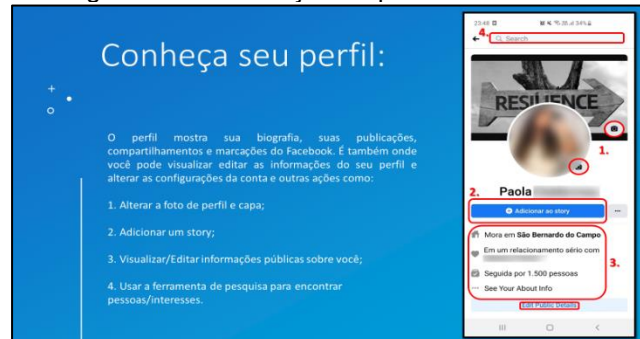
Conheça seu perfil:

O perfil mostra sua biografia, suas publicações, compartilhamentos e marcações do Facebook. É também onde você pode visualizar editar as informações do seu perfil e alterar as configurações da conta e outras ações como:

1. Alterar a foto de perfil e capa;

2. Adicionar um story;

3. Visualizar/Editar informações públicas sobre você;

4. Usar a ferramenta de pesquisa para encontrar pessoas/interesses.

23:48 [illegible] 34%

4.

Search

RESILIENCE

1.

2.

Paola

Adicionar ao story

Mora em São Bernardo do Campo

Em um relacionamento sério com

Seguida por 1.500 pessoas

See Your About Info

3.

Edit Public Details